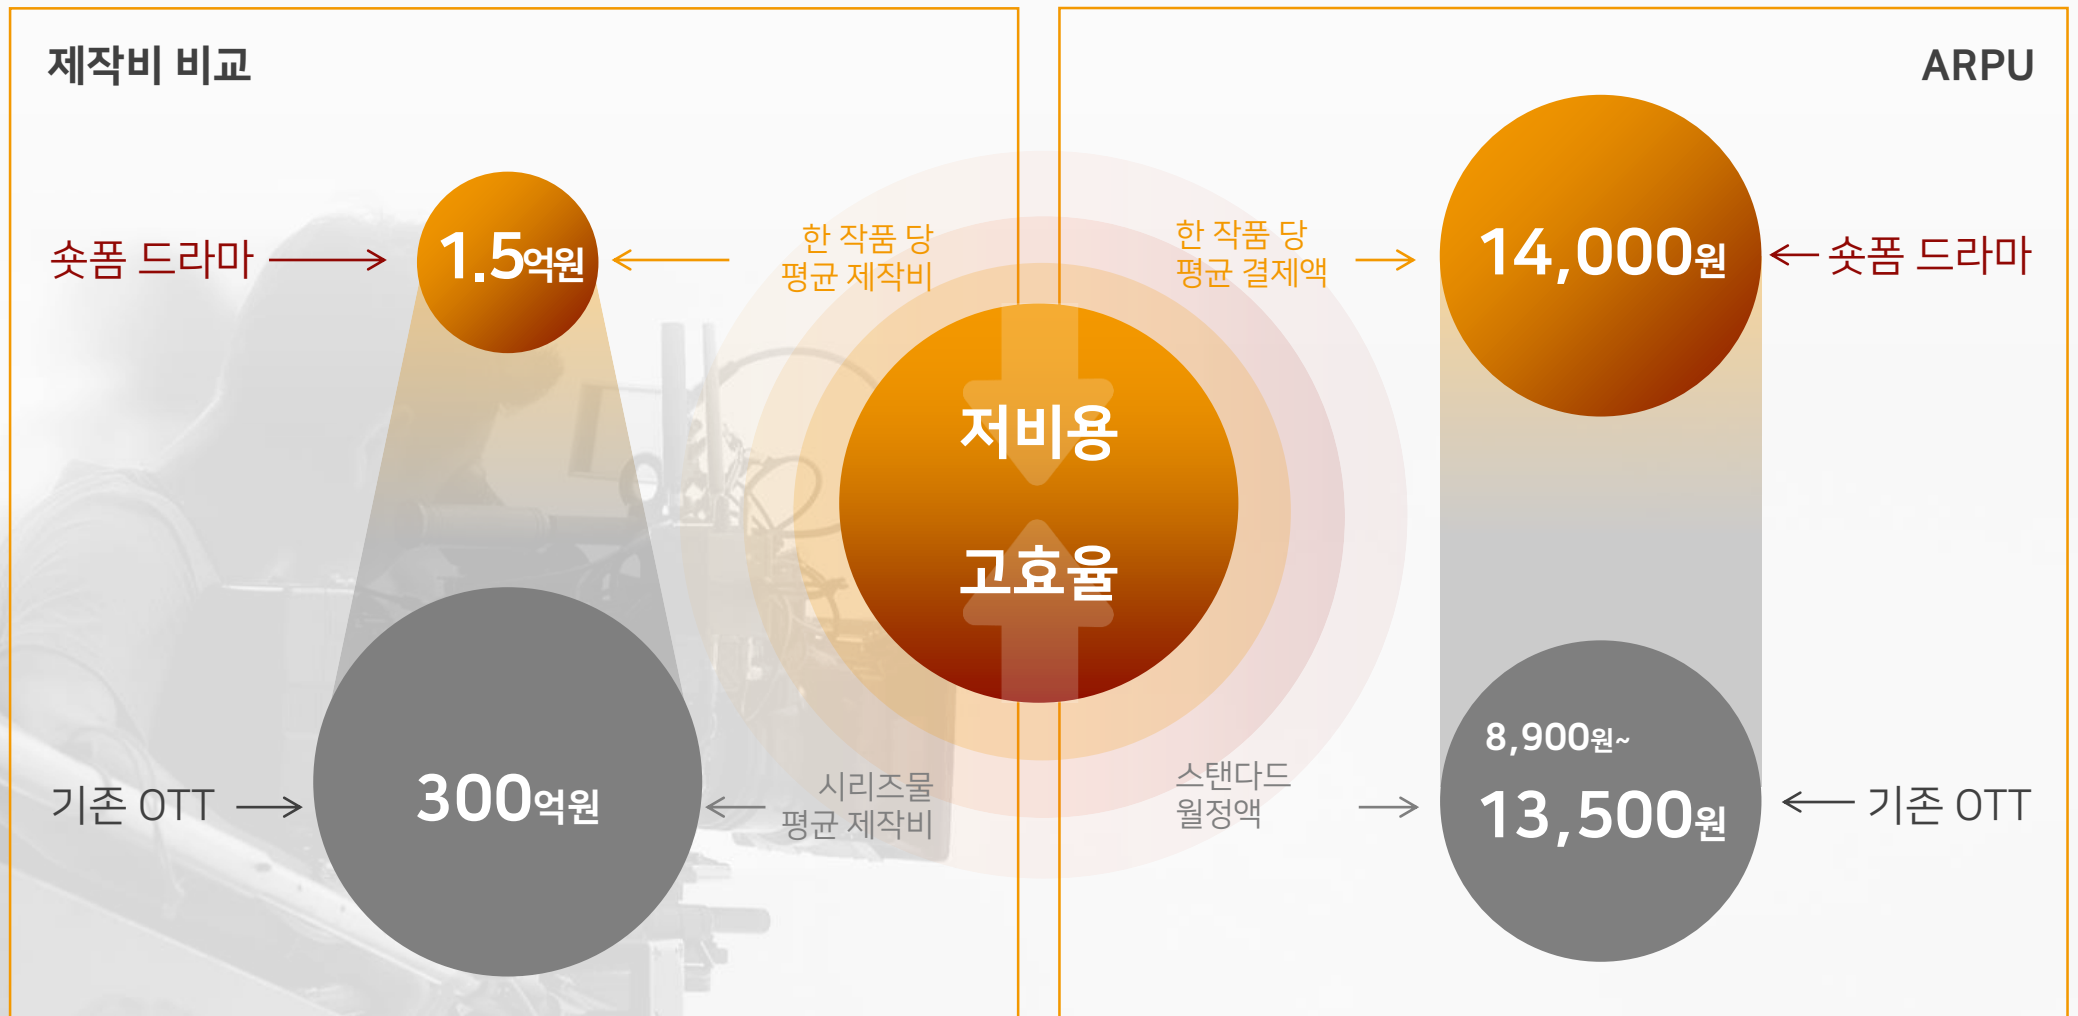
제작비 비교

숏폼 드라마

1.5억원

한 작품 당 평균 제작비

기존 OTT

300억원

시리즈물 평균 제작비

저비용

고효율

ARPU

한 작품 당 평균 결제액

14,000원

숏폼 드라마

스탠다드 월정액

8,900원~

13,500원

기존 OTT